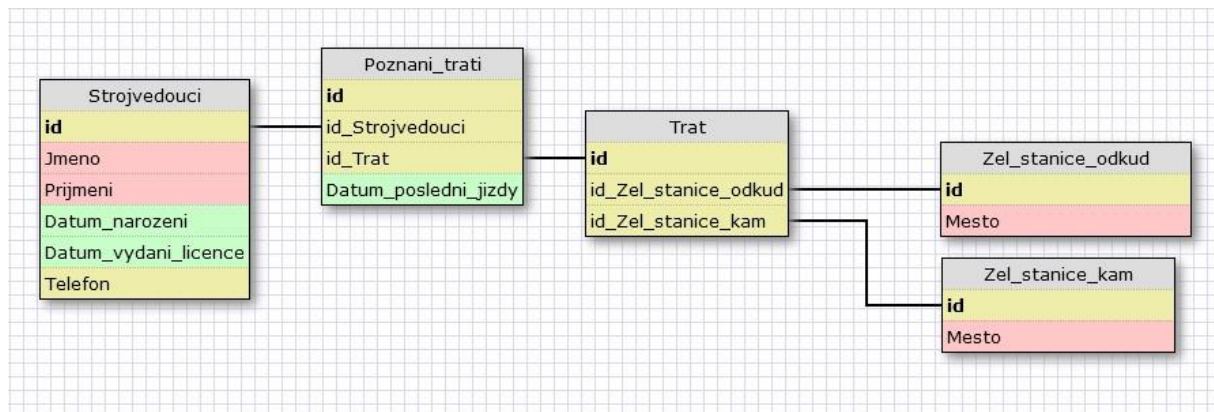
Strojvedouci
id
Jmeno
Prijmeni
Datum_narozeni
Datum_vydani_licence
Telefon

Poznani_trati
id
id_Strojvedouci
id_Trat
Datum_posledni_jizdy

Trat
id
id_Zel_stanice_odkud
id_Zel_stanice_kam

Zel_stanice_odkud
id
Mesto

Zel_stanice_kam
id
Mesto